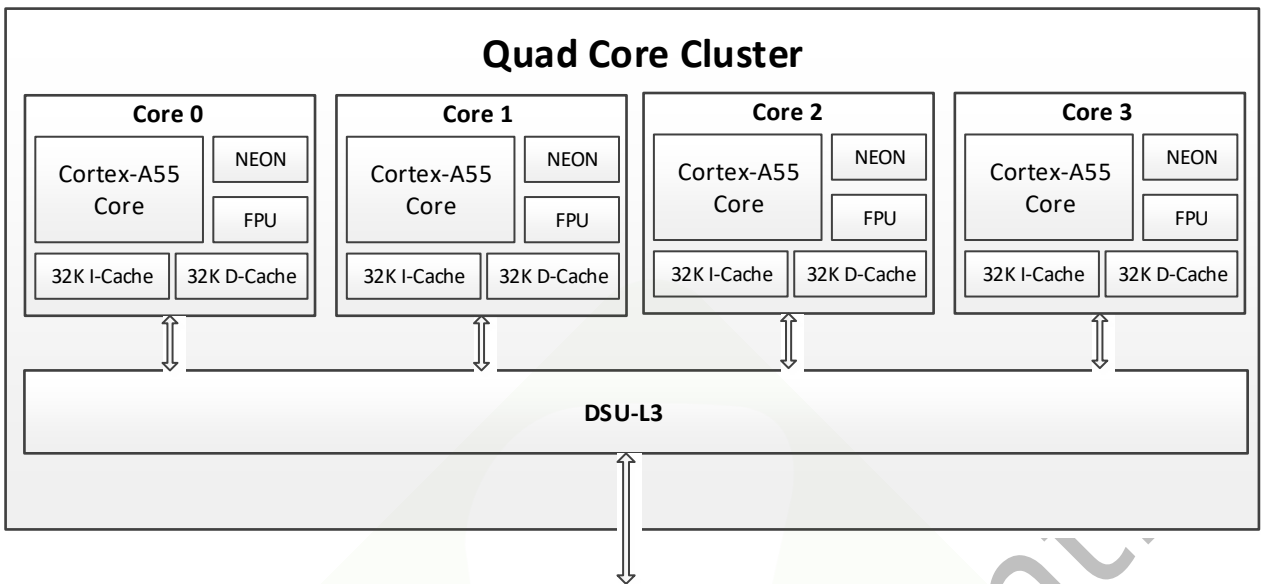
Quad Core Cluster

Core 0

Cortex-A55 Core

NEON

FPU

32K I-Cache

32K D-Cache

Core 1

Cortex-A55 Core

NEON

FPU

32K I-Cache

32K D-Cache

Core 2

Cortex-A55 Core

NEON

FPU

32K I-Cache

32K D-Cache

Core 3

Cortex-A55 Core

NEON

FPU

32K I-Cache

32K D-Cache

DSU-L3